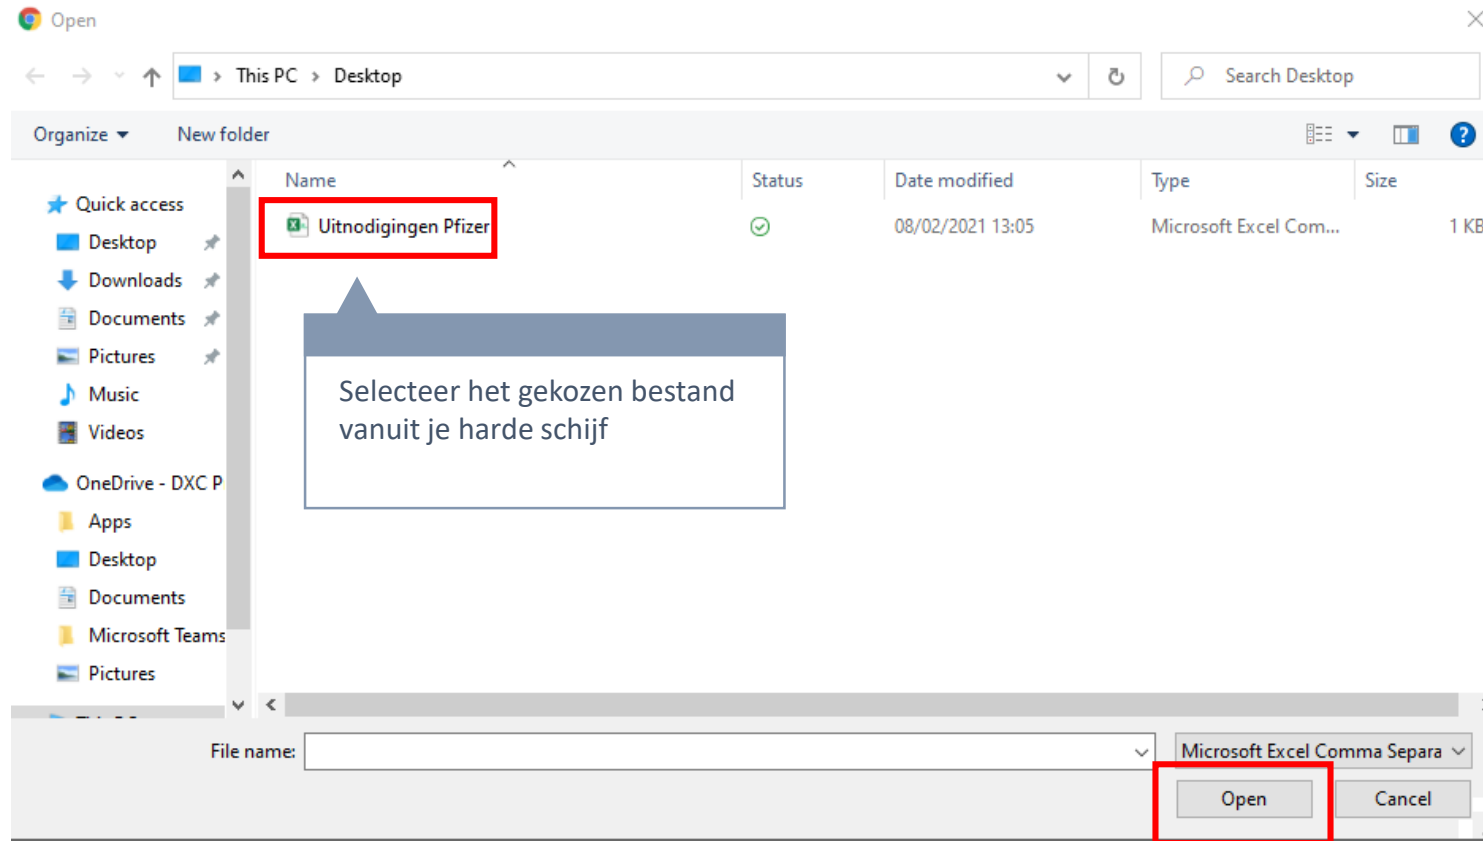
Open

This PC > Desktop

Search Desktop

Organize New folder

Quick access
Desktop
Downloads
Documents
Pictures
Music
Videos
OneDrive - DXC P
Apps
Desktop
Documents
Microsoft Teams
Pictures

| Name | Status | Date modified | Type | Size |
|---|---|---|---|---|
| Uitnodigingen Pfizer | | 08/02/2021 13:05 | Microsoft Excel Com... | 1 KB |

Selecteer het gekozen bestand vanuit je harde schijf

File name:

Microsoft Excel Comma Separa

Open

Cancel